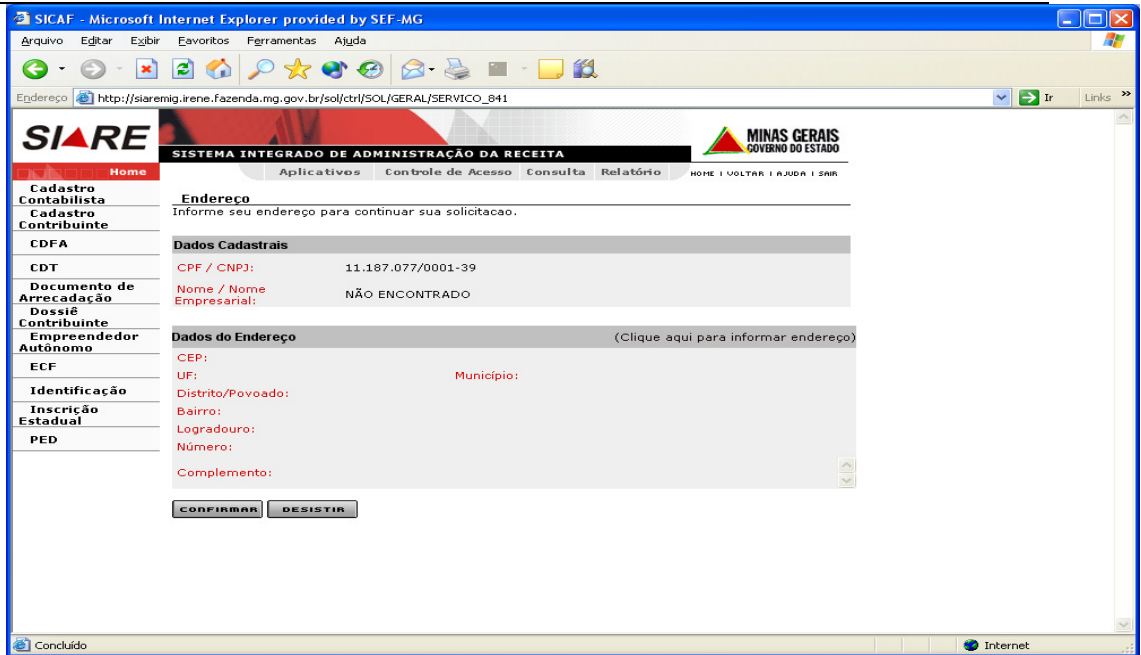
SICAF - Microsoft Internet Explorer provided by SEF-MG

Arquivo Editar Exibir Favoritos Ferramentas Ajuda

Endereço http://siaremig.irene.fazenda.mg.gov.br/sol/ctrl/SOL/GERAL/SERVICO_841 Ir Links

SIARE

SISTEMA INTEGRADO DE ADMINISTRAÇÃO DA RECEITA

MINAS GERAIS GOVERNO DO ESTADO

Home

Aplicativos Controle de Acesso Consulta Relatório

HOME | VOLTAR | AJUDA | SAIR

Cadastro Contabilista
Cadastro Contribuinte
CDFA
CDT
Documento de Arrecadação
Dossiê Contribuinte
Empreendedor Autônomo
ECF
Identificação
Inscrição Estadual
PED

Endereço

Informe seu endereço para continuar sua solicitacao.

Dados Cadastrais

CPF / CNPJ: 11.187.077/0001-39

Nome / Nome Empresarial: NÃO ENCONTRADO

Dados do Endereço (Clique aqui para informar endereço)

CEP:
UF: Município:
Distrito/Povoado:
Bairro:
Logradouro:
Número:
Complemento:

CONFIRMAR DESISTIR

Concluído

Internet